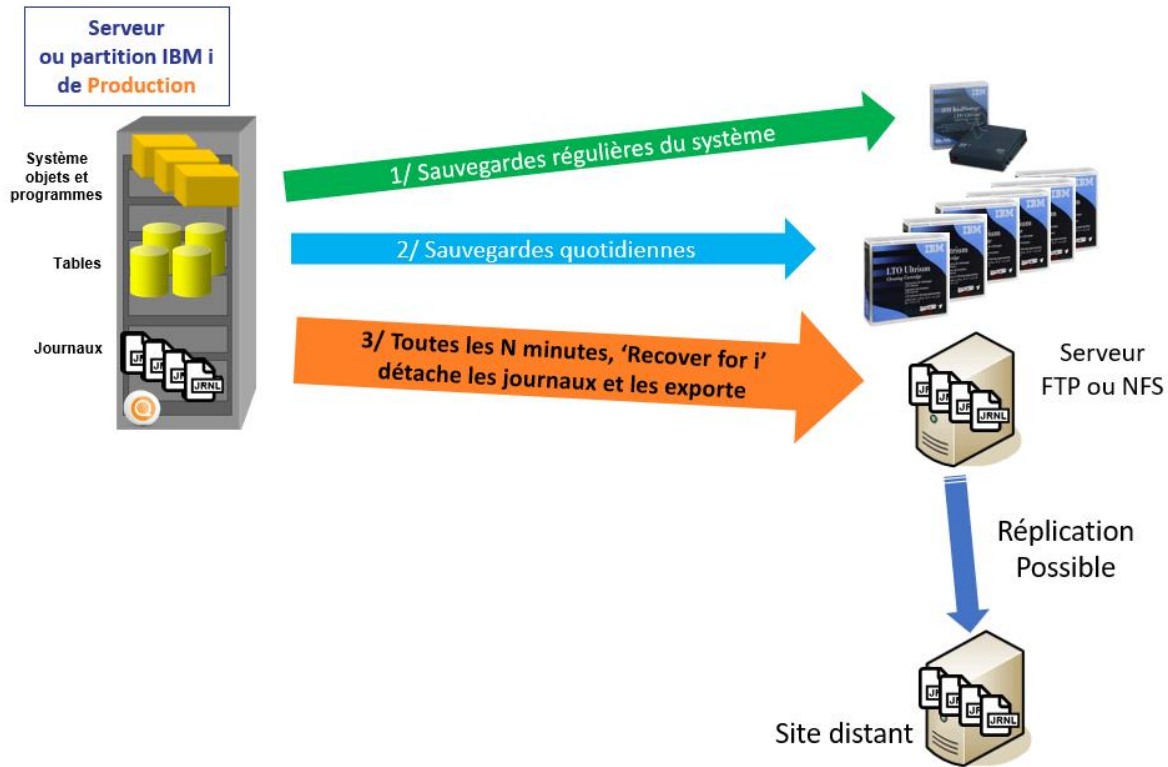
Serveur ou partition IBM i de Production

Système objets et programmes

Tables

Journaux

JRNL

1/ Sauvegardes régulières du système

2/ Sauvegardes quotidiennes

3/ Toutes les N minutes, 'Recover for i' détache les journaux et les exporte

IBM

IBM

LTO Ultrium

Serveur FTP ou NFS

JRNL

Réplication Possible

JRNL

Site distant